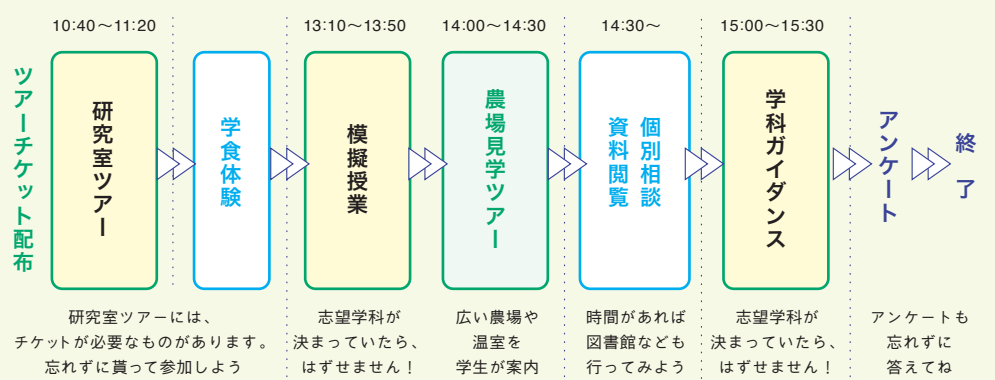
ツアーチケット配布

10:40〜11:20
研究室ツアー

学食体験

13:10〜13:50
模擬授業

14:00〜14:30
農場見学ツアー

14:30〜
個別相談
資料閲覧

15:00〜15:30
学科ガイダンス

アンケート

終了

研究室ツアーには、チケットが必要なものがあります。忘れずに貰って参加しよう

志望学科が決まっていたら、はずせません！

広い農場や温室を学生が案内

時間があれば図書館なども行ってみよう

志望学科が決まっていたら、はずせません！

アンケートも忘れずに答えてね